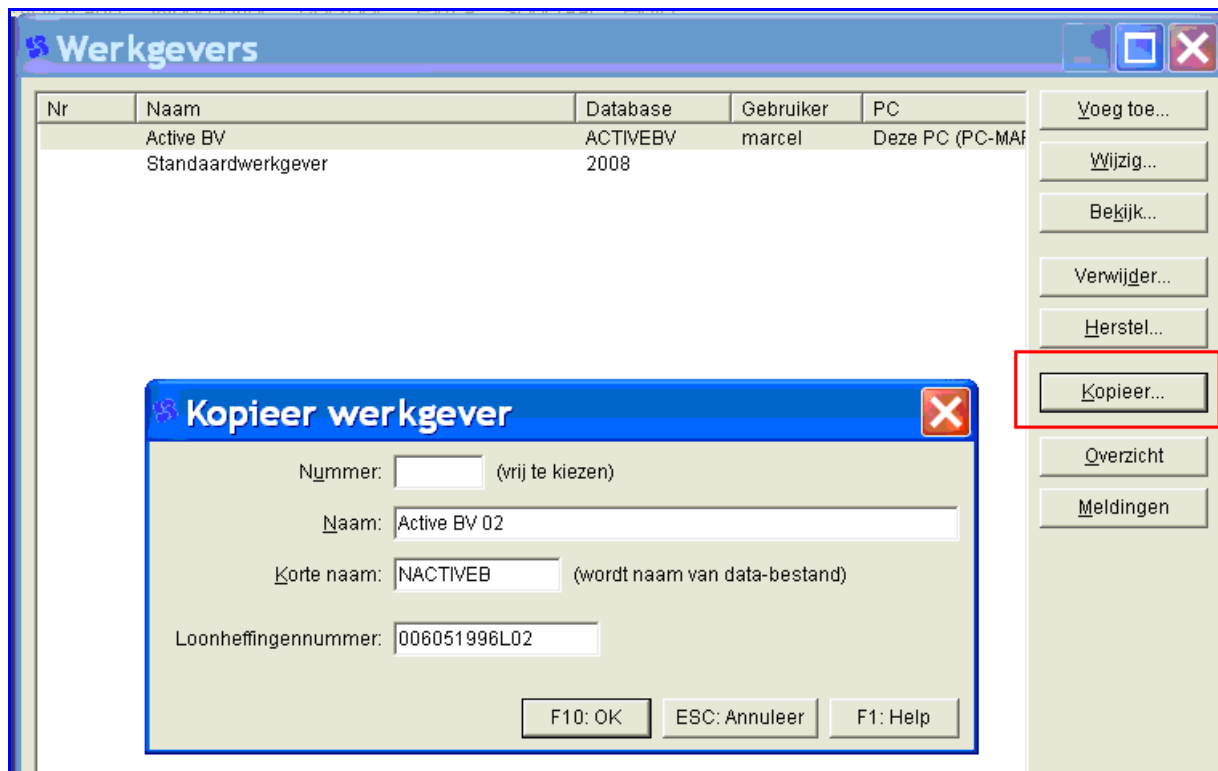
Werkgevers

| Nr | Naam | Database | Gebruiker | PC |
|---|---|---|---|---|
| | Active BV | ACTIVEBV | marcel | Deze PC (PC-MAF |
| | Standaardwerkgever | 2008 | | |

Voeg toe...
Wijzig...
Bekijk...
Verwijder...
Herstel...
Kopieer...
Overzicht
Meldingen

Kopieer werkgever

Nummer: (vrij te kiezen)
Naam: Active BV 02
Korte naam: NACTIVEB (wordt naam van data-bestand)
Loonheffingennummer: 006051996L02

F10: OK
ESC: Annuleer
F1: Help